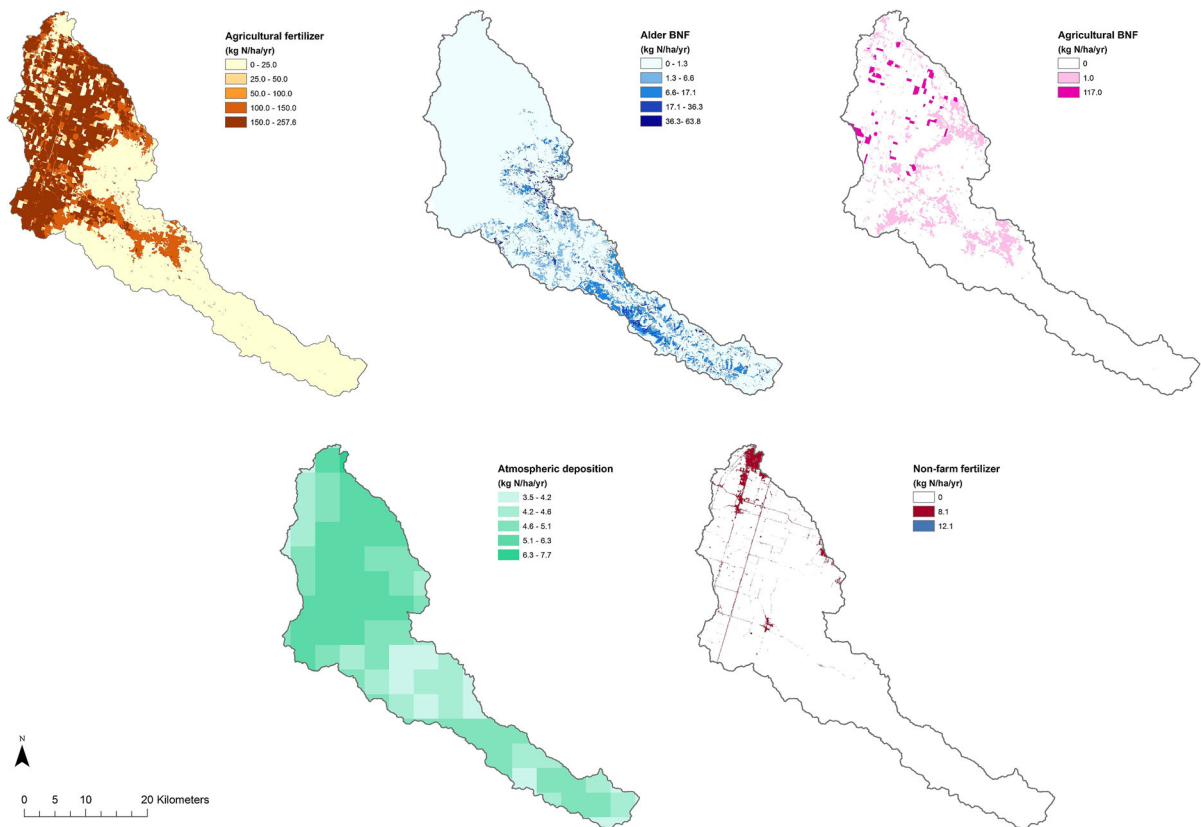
Agricultural fertilizer
(kg N/ha/yr)
0 - 25.0
25.0 - 50.0
50.0 - 100.0
100.0 - 150.0
150.0 - 257.6

Alder BNF
(kg N/ha/yr)
0 - 1.3
1.3 - 6.6
6.6- 17.1
17.1 - 36.3
36.3- 63.8

Agricultural BNF
(kg N/ha/yr)
0
1.0
117.0

Atmospheric deposition
(kg N/ha/yr)
3.5 - 4.2
4.2 - 4.6
4.6 - 5.1
5.1 - 6.3
6.3 - 7.7

Non-farm fertilizer
(kg N/ha/yr)
0
8.1
12.1

N
0 5 10 20 Kilometers